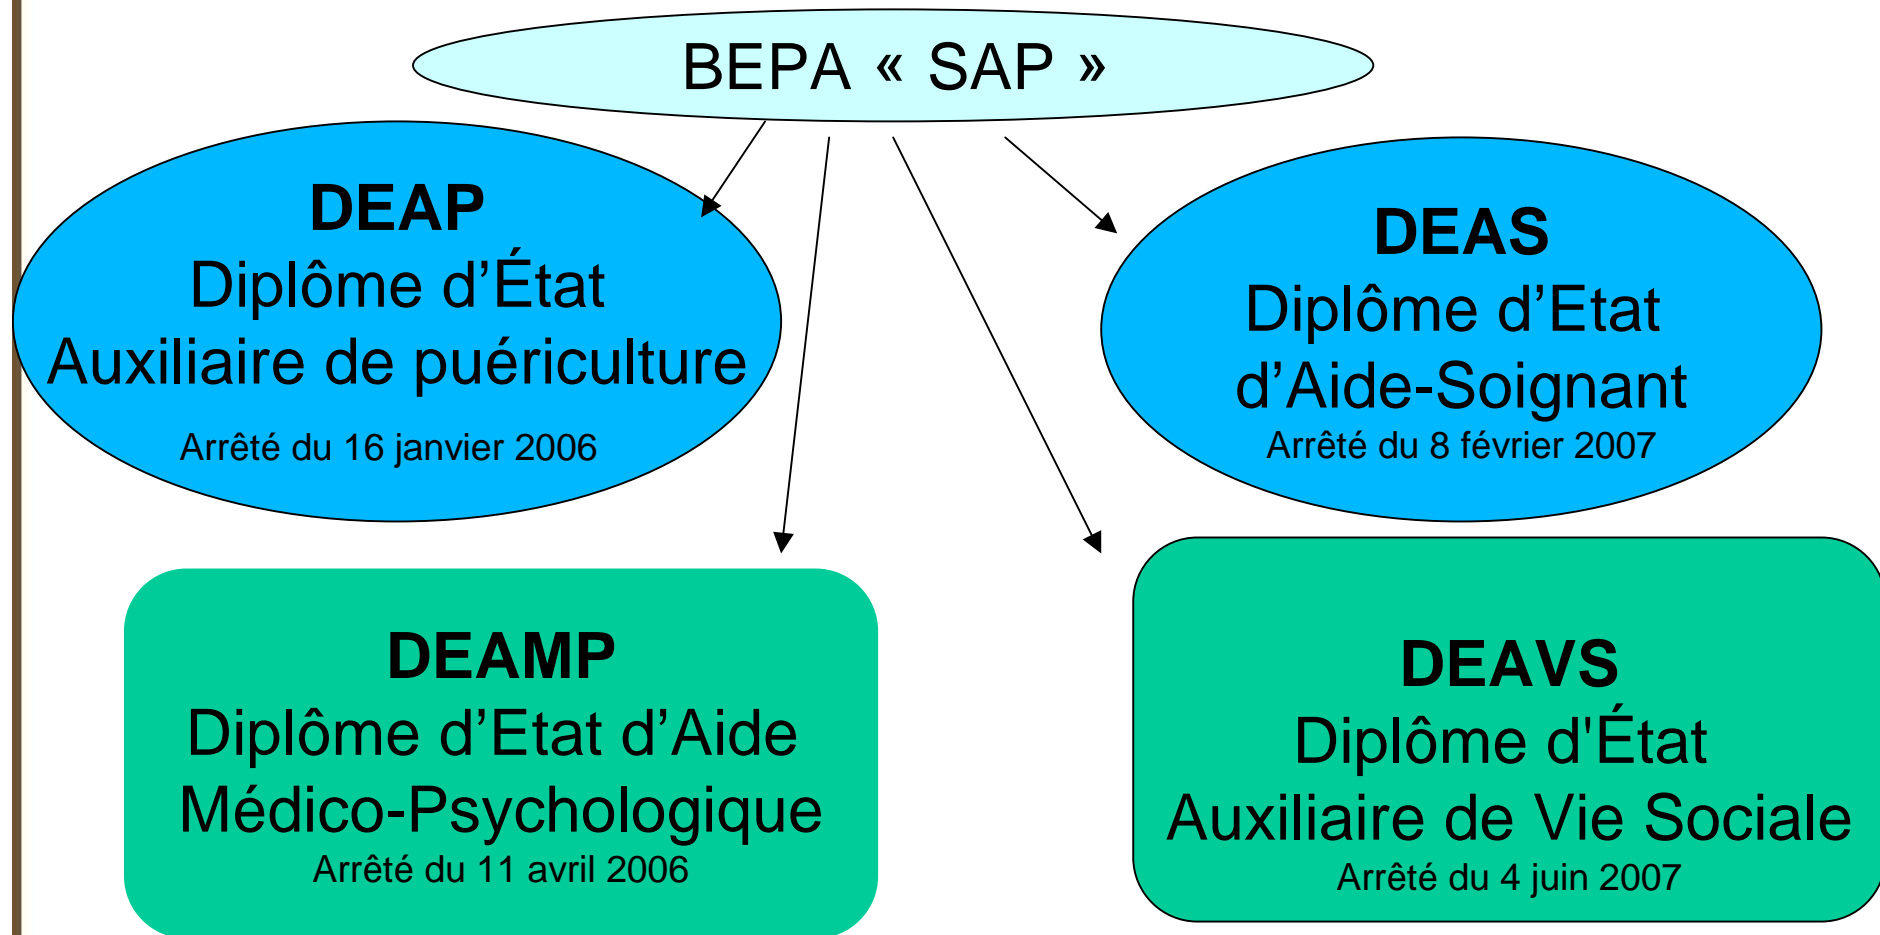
BEPA « SAP »

DEAP
Diplôme d’État
Auxiliaire de puériculture
Arrêté du 16 janvier 2006

DEAS
Diplôme d’Etat
d’Aide-Soignant
Arrêté du 8 février 2007

DEAMP
Diplôme d’Etat d’Aide
Médico-Psychologique
Arrêté du 11 avril 2006

DEAVS
Diplôme d'État
Auxiliaire de Vie Sociale
Arrêté du 4 juin 2007